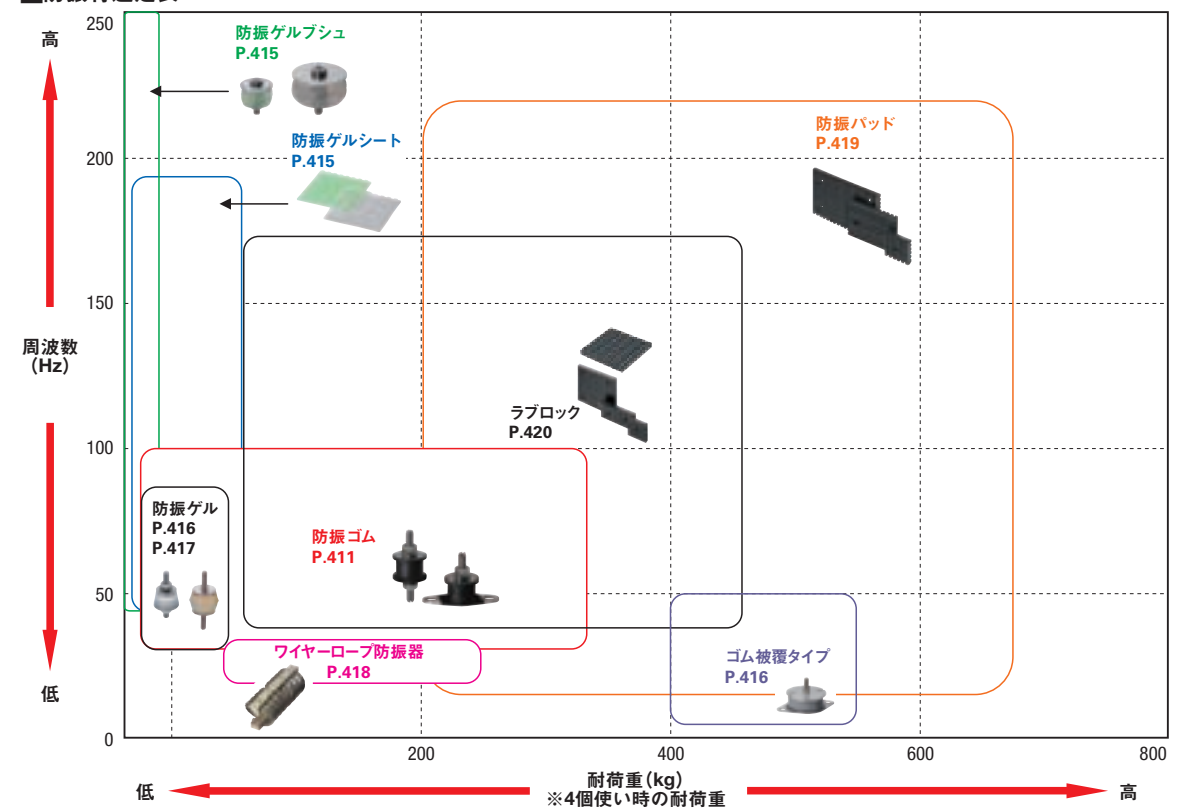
高

周波数
(Hz)

低

250
200
150
100
50
0

防振ゲルブシュ
P.415

防振ゲルシート
P.415

防振パッド
P.419

ラブロック
P.420

防振ゲル
P.416
P.417

防振ゴム
P.411

ワイヤーロープ防振器
P.418

ゴム被覆タイプ
P.416

200
400
600
800

低
耐荷重(kg)
※4個使い時の耐荷重
高